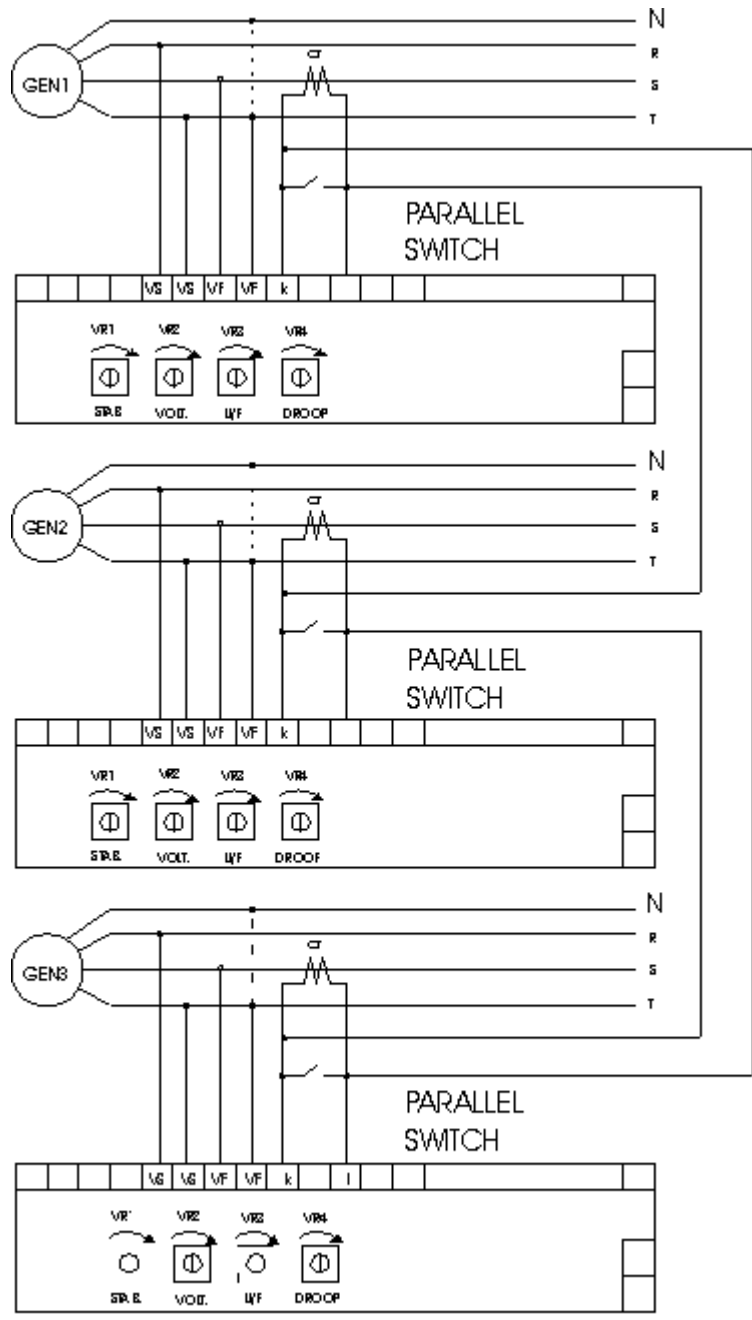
GEN1

N
R
S
T

CT

PARALLEL SWITCH

| | | | | VS | VS | VF | VF | k | | | | | | |
|---|---|---|---|---|---|---|---|---|---|---|---|---|---|---|

VR1 VR2 VR3 VR4

STAB. VOLT. U/F DROOP

GEN2

N
R
S
T

CT

PARALLEL SWITCH

| | | | | VS | VS | VF | VF | k | | | | | | |
|---|---|---|---|---|---|---|---|---|---|---|---|---|---|---|

VR1 VR2 VR3 VR4

STAB. VOLT. U/F DROOP

GEN3

N
R
S
T

CT

PARALLEL SWITCH

| | | | | VS | VS | VF | VF | k | | l | | | | |
|---|---|---|---|---|---|---|---|---|---|---|---|---|---|---|

VR1 VR2 VR3 VR4

STAB. VOLT. U/F DROOP